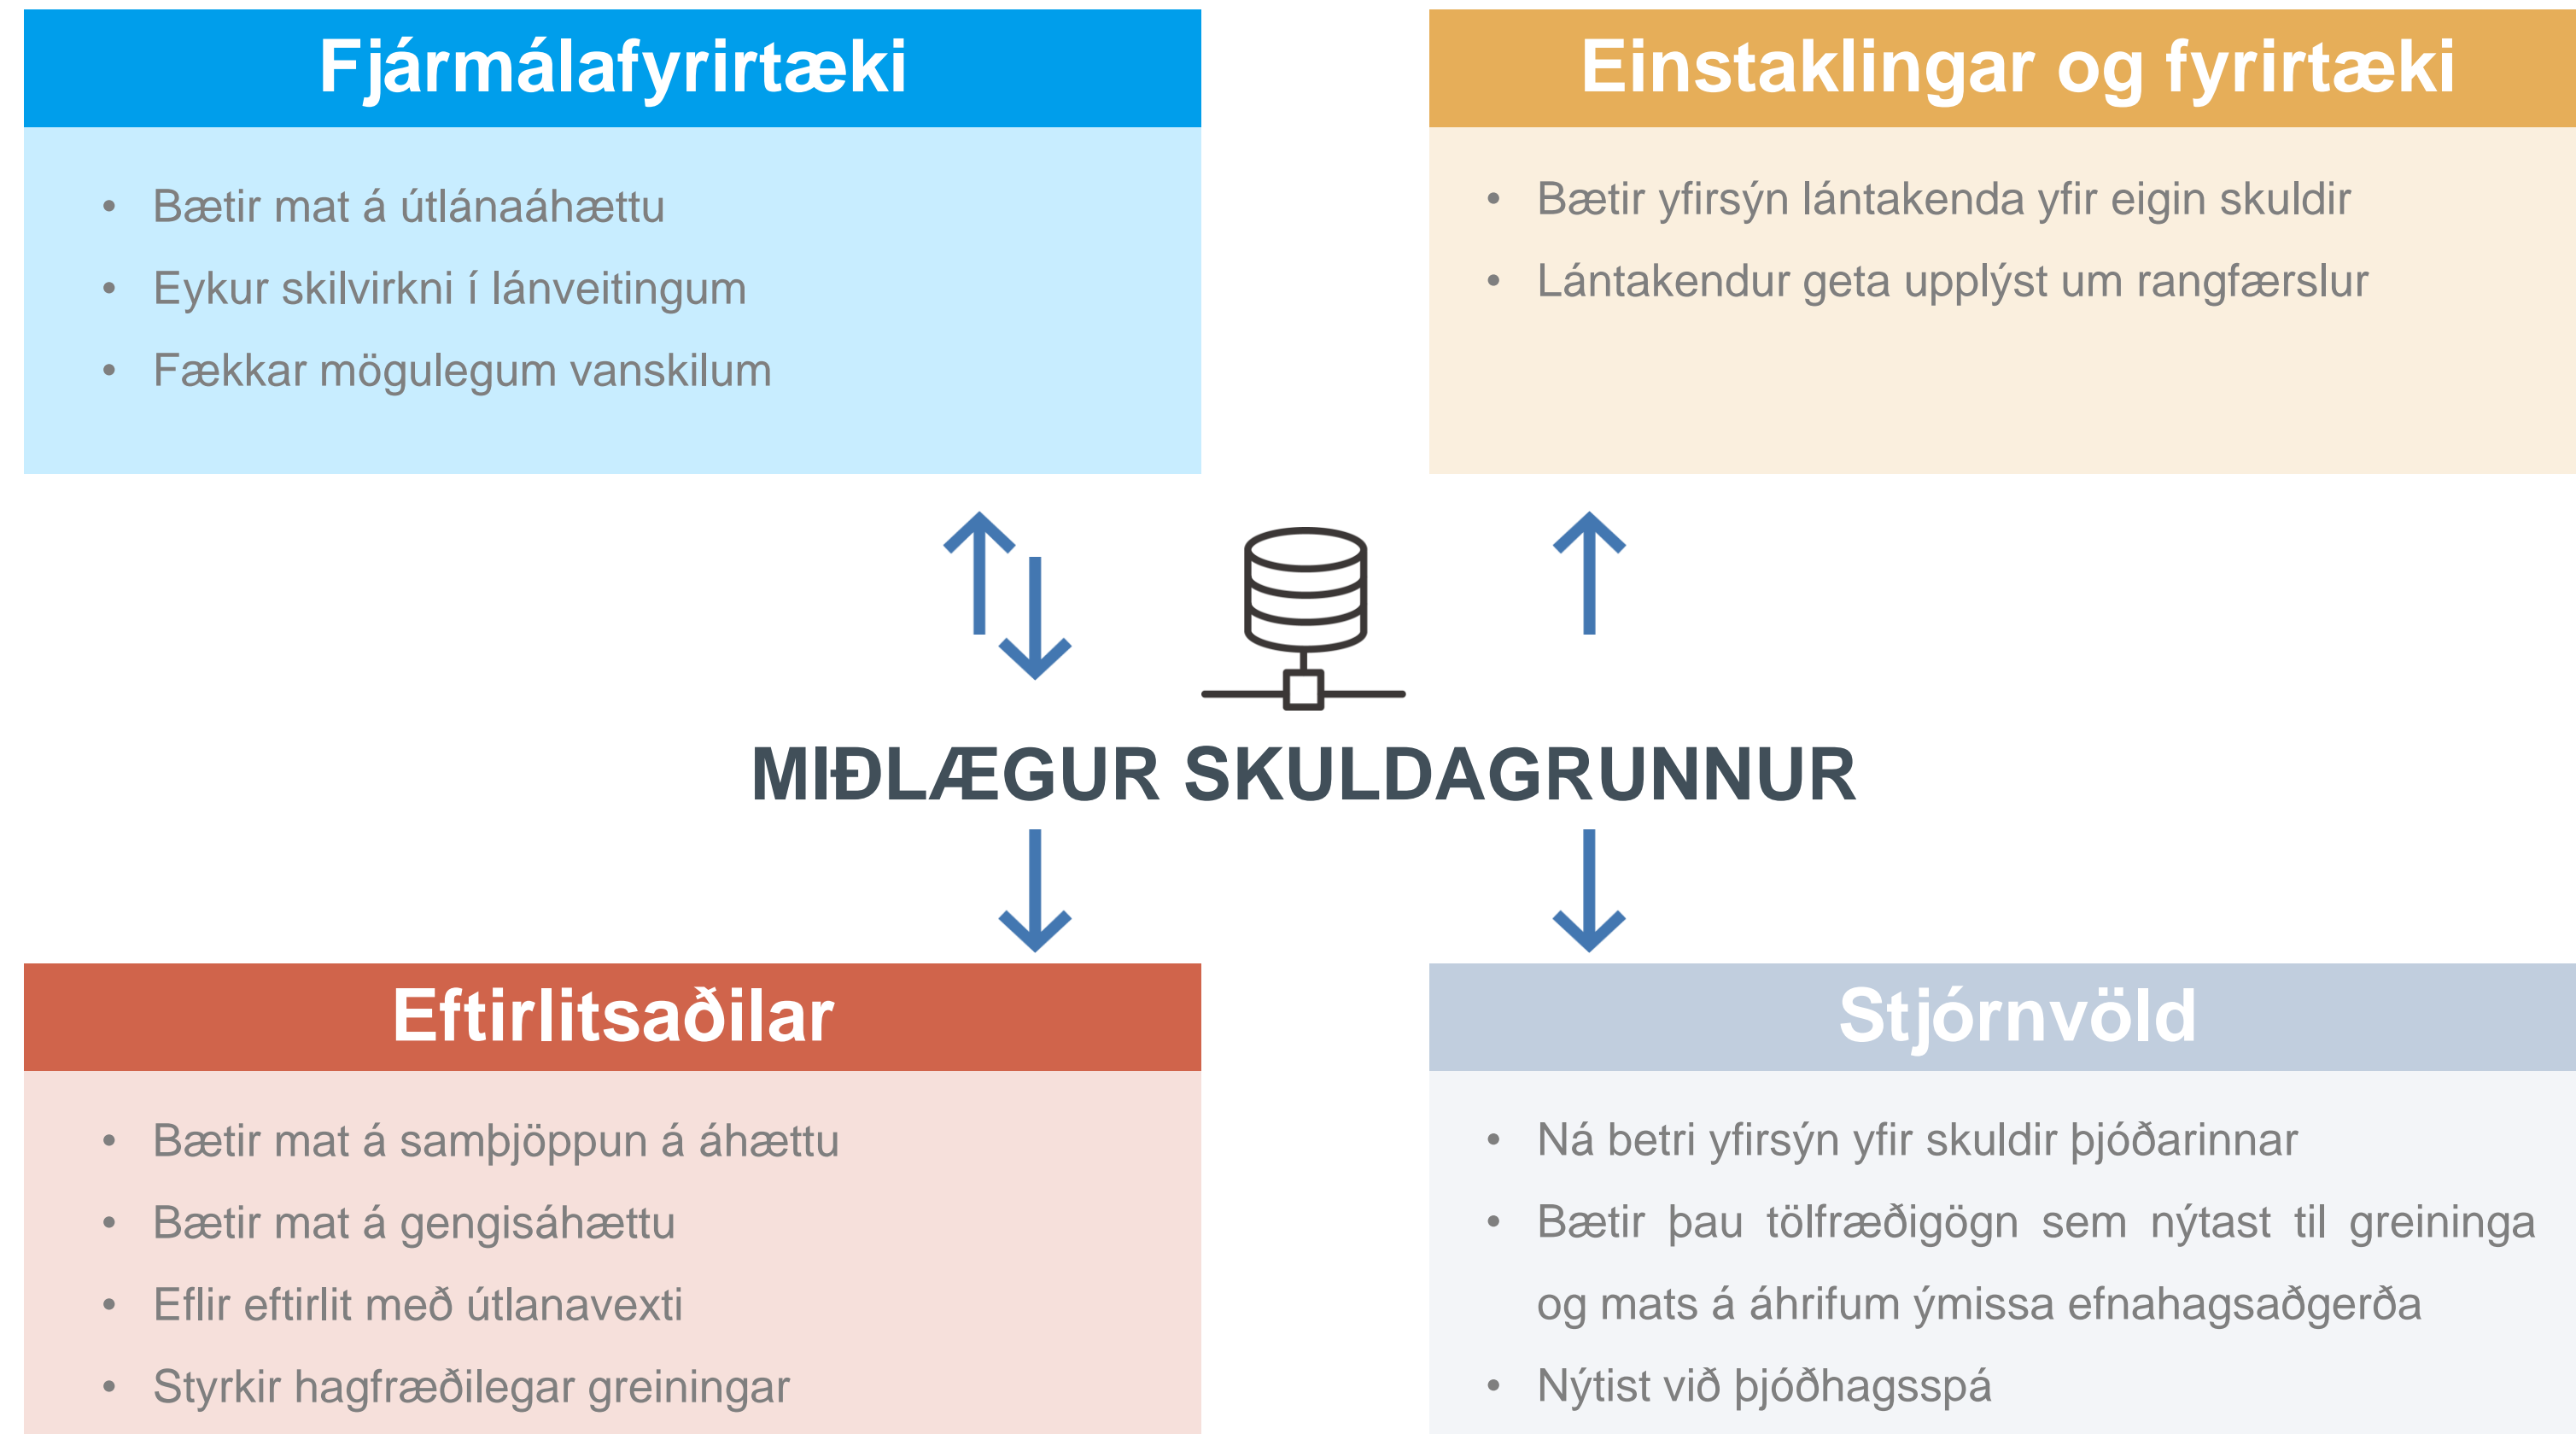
Fjármálafyrirtæki

- Bætir mat á útlánaáhættu
- Eykur skilvirkni í lánveitingum
- Fækkar mögulegum vanskilum

Einstaklingar og fyrirtæki

- Bætir yfirsýn lántakenda yfir eigin skuldir
- Lántakendur geta upplýst um rangfærslur

MIÐLÆGUR SKULDAGRUNNUR

Eftirlitsaðilar

- Bætir mat á samþjöppun á áhættu
- Bætir mat á gengisáhættu
- Eflir eftirlit með útlanavexti
- Styrkir hagfræðilegar greiningar

Stjórnvöld

- Ná betri yfirsýn yfir skuldir þjóðarinnar
- Bætir þau tölfræðigögn sem nýtast til greininga og mats á áhrifum ýmissa efnahagsaðgerða
- Nýtist við þjóðhagsspá